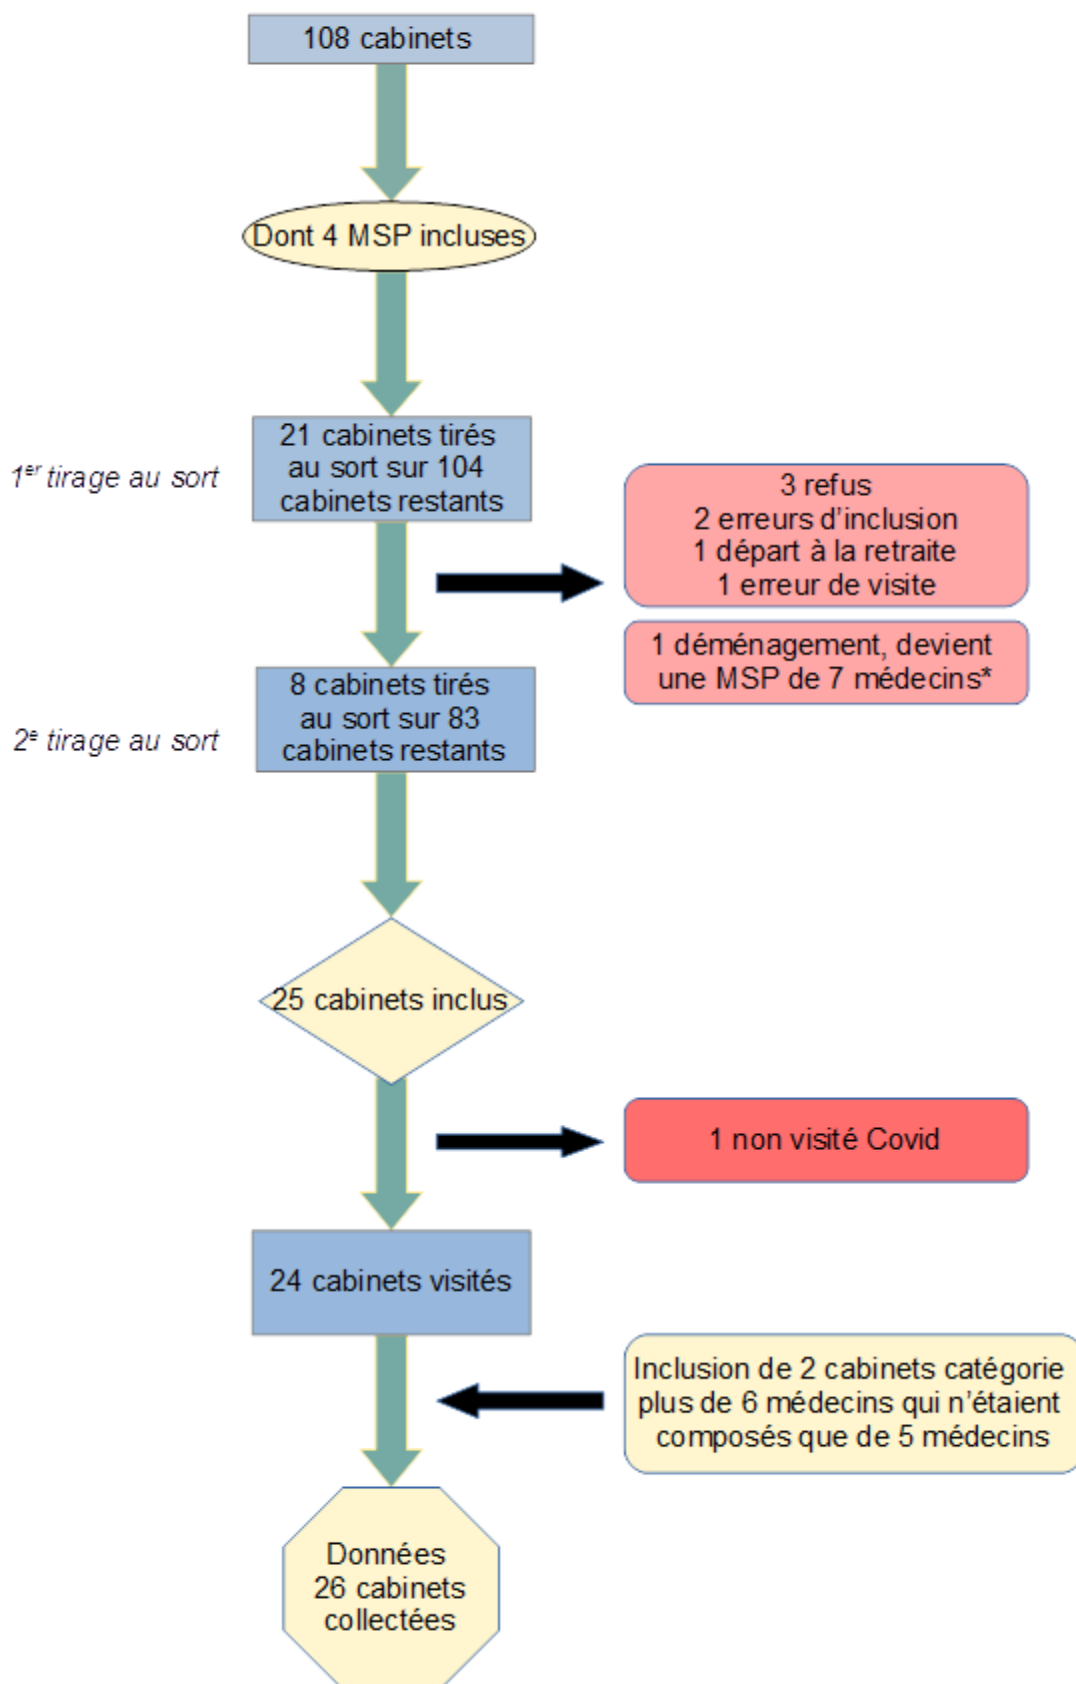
108 cabinets

Dont 4 MSP incluses

$1^{er}$ tirage au sort

21 cabinets tirés au sort sur 104 cabinets restants

3 refus
2 erreurs d'inclusion
1 départ à la retraite
1 erreur de visite

1 déménagement, devient une MSP de 7 médecins*

$2^{e}$ tirage au sort

8 cabinets tirés au sort sur 83 cabinets restants

25 cabinets inclus

1 non visité Covid

24 cabinets visités

Inclusion de 2 cabinets catégorie plus de 6 médecins qui n'étaient composés que de 5 médecins

Données 26 cabinets collectées